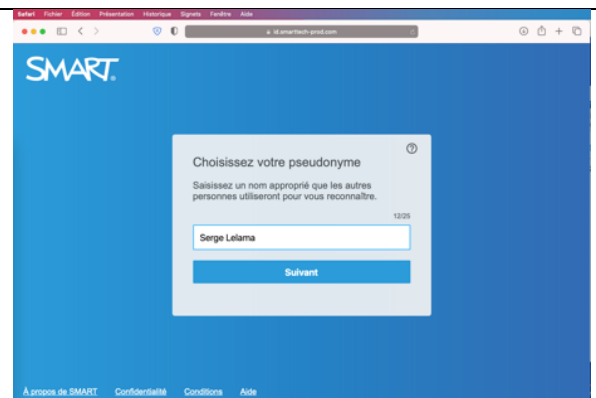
Safari Fichier Édition Présentation Historique Signets Fenêtre Aide

id.smarttech-prod.com

SMART.

Choisissez votre pseudonyme

Saisissez un nom approprié que les autres personnes utiliseront pour vous reconnaître.

12/25

Serge Lelama

Suivant

À propos de SMART Confidentialité Conditions Aide